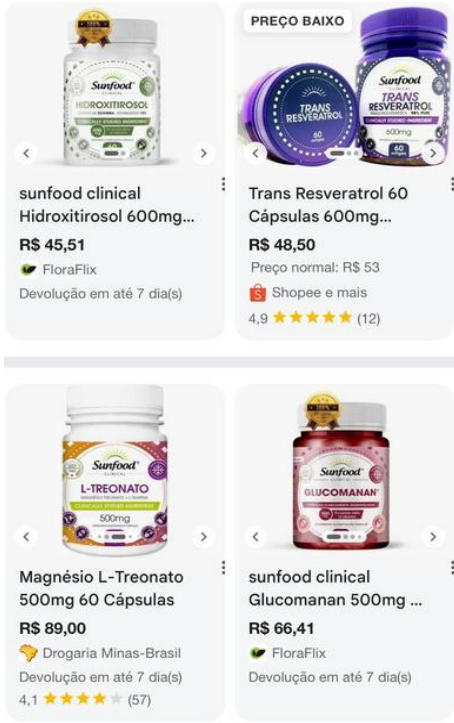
Sunfood
HIDROXITIROSOL

sunfood clinical Hidroxitirosol 600mg...
R$ 45,51
FloraFlix
Devolução em até 7 dia(s)

PREÇO BAIXO
TRANS RESVERATROL
Sunfood
TRANS RESVERATROL
600mg

Trans Resveratrol 60 Cápsulas 600mg...
R$ 48,50
Preço normal: R$ 53
Shopee e mais
4,9 ★★★★★ (12)

Sunfood
L-TREONATO
500mg

Magnésio L-Treonato 500mg 60 Cápsulas
R$ 89,00
Drogaria Minas-Brasil
Devolução em até 7 dia(s)
4,1 ★★★★★ (57)

Sunfood
GLUCOMANAN

sunfood clinical Glucomanan 500mg ...
R$ 66,41
FloraFlix
Devolução em até 7 dia(s)